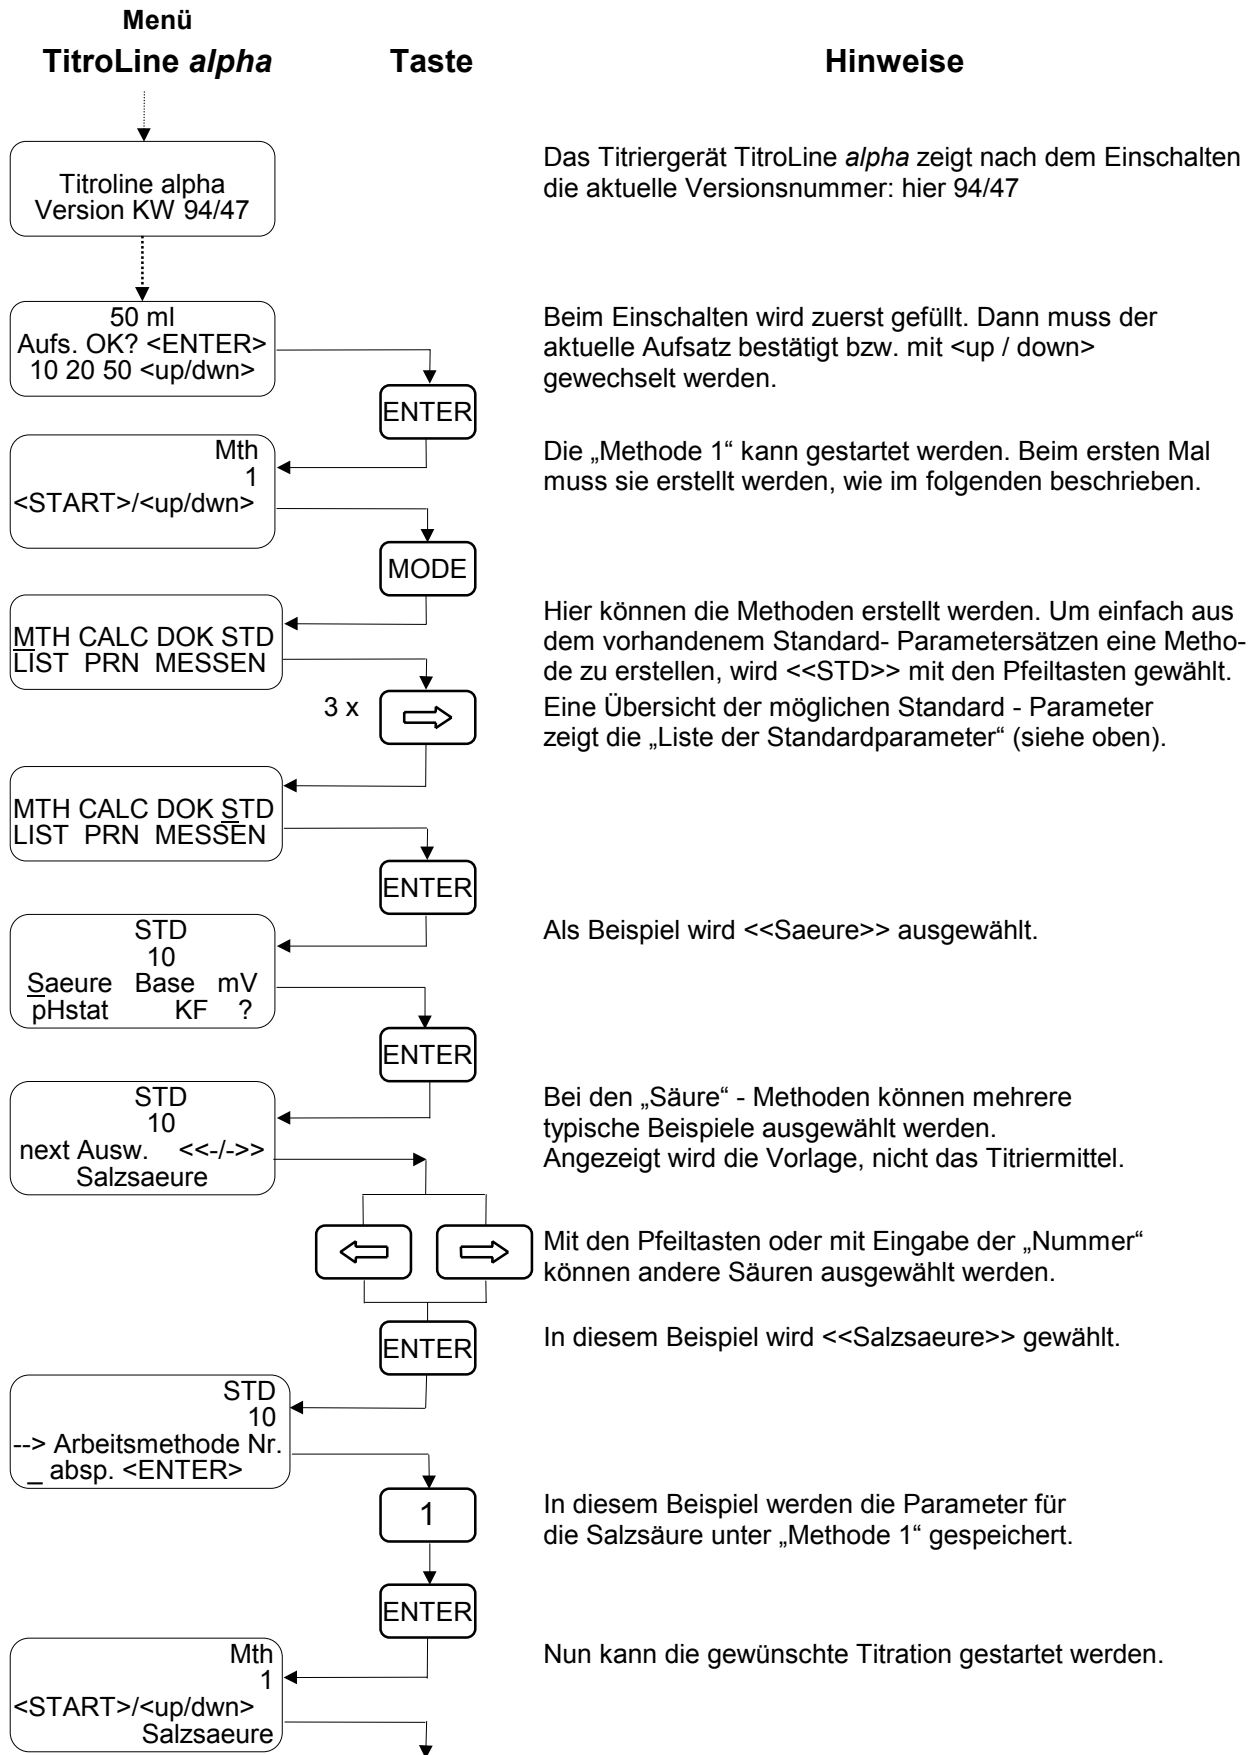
Menü
TitroLine *alpha*

Taste

Hinweise

Titroline alpha
Version KW 94/47

Das Titriergerät TitroLine *alpha* zeigt nach dem Einschalten die aktuelle Versionsnummer: hier 94/47

50 ml
Aufs. OK? <ENTER>
10 20 50 <up/dwn>

Beim Einschalten wird zuerst gefüllt. Dann muss der aktuelle Aufsatz bestätigt bzw. mit <up / down> gewechselt werden.

ENTER

Mth
1
<START>/<up/dwn>

Die „Methode 1" kann gestartet werden. Beim ersten Mal muss sie erstellt werden, wie im folgenden beschrieben.

MODE

MTH CALC DOK STD
LIST PRN MESSEN

Hier können die Methoden erstellt werden. Um einfach aus dem vorhandenem Standard- Parametersätzen eine Methode zu erstellen, wird <<STD>> mit den Pfeiltasten gewählt.

3 x

Eine Übersicht der möglichen Standard - Parameter zeigt die „Liste der Standardparameter" (siehe oben).

MTH CALC DOK STD
LIST PRN MESSEN

ENTER

STD
10
Saeure Base mV
pHstat KF ?

Als Beispiel wird <<Saeure>> ausgewählt.

ENTER

STD
10
next Ausw. <<-/->>
Salzsaeure

Bei den „Säure" - Methoden können mehrere typische Beispiele ausgewählt werden.
Angezeigt wird die Vorlage, nicht das Titriermittel.

Mit den Pfeiltasten oder mit Eingabe der „Nummer" können andere Säuren ausgewählt werden.

ENTER

In diesem Beispiel wird <<Salzsaeure>> gewählt.

STD
10
--> Arbeitsmethode Nr.
_ absp. <ENTER>

1

In diesem Beispiel werden die Parameter für die Salzsäure unter „Methode 1" gespeichert.

ENTER

Mth
1
<START>/<up/dwn>
Salzsaeure

Nun kann die gewünschte Titration gestartet werden.